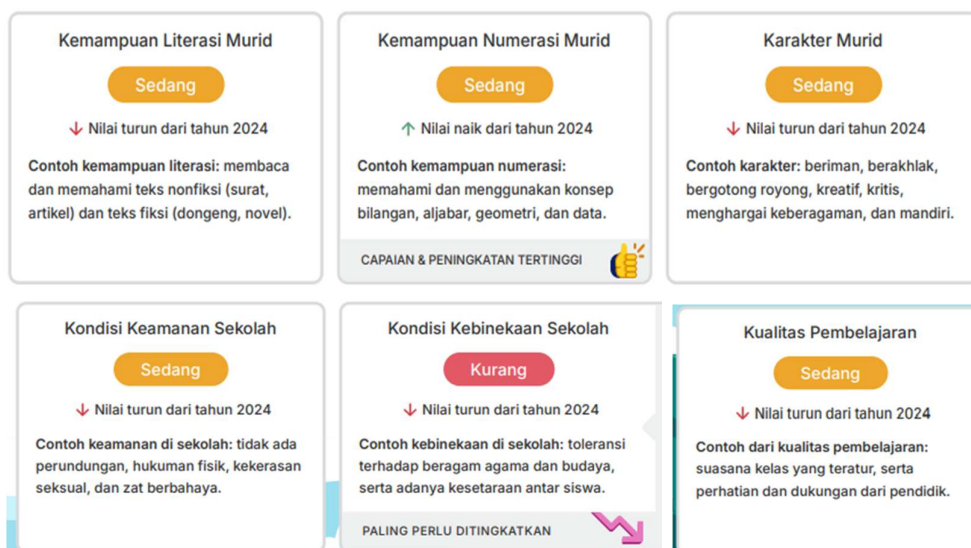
Kemampuan Literasi Murid

Sedang

↓ Nilai turun dari tahun 2024

**Contoh kemampuan literasi:** membaca dan memahami teks nonfiksi (surat, artikel) dan teks fiksi (dongeng, novel).

Kemampuan Numerasi Murid

Sedang

↑ Nilai naik dari tahun 2024

**Contoh kemampuan numerasi:** memahami dan menggunakan konsep bilangan, aljabar, geometri, dan data.

CAPAIAN & PENINGKATAN TERTINGGI

Karakter Murid

Sedang

↓ Nilai turun dari tahun 2024

**Contoh karakter:** beriman, berakhlak, bergotong royong, kreatif, kritis, menghargai keberagaman, dan mandiri.

Kondisi Keamanan Sekolah

Sedang

↓ Nilai turun dari tahun 2024

**Contoh keamanan di sekolah:** tidak ada perundungan, hukuman fisik, kekerasan seksual, dan zat berbahaya.

Kondisi Kebinekaan Sekolah

Kurang

↓ Nilai turun dari tahun 2024

**Contoh kebinekaan di sekolah:** toleransi terhadap beragam agama dan budaya, serta adanya kesetaraan antar siswa.

PALING PERLU DITINGKATKAN

Kualitas Pembelajaran

Sedang

↓ Nilai turun dari tahun 2024

**Contoh dari kualitas pembelajaran:** suasana kelas yang teratur, serta perhatian dan dukungan dari pendidik.